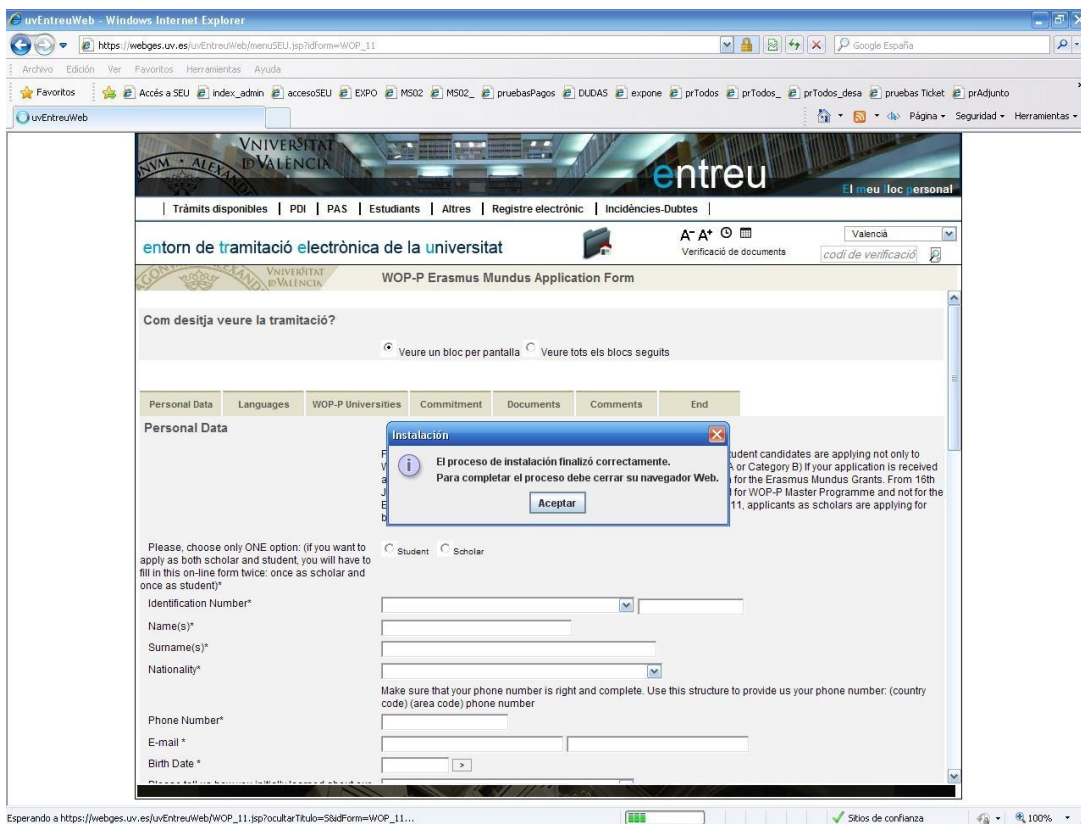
uvEntreuWeb - Windows Internet Explorer

https://webges.uv.es/uvEntreuWeb/menuSEU.jsp?idform=WOP_11

Google España

Archivo Edición Ver Favoritos Herramientas Ayuda

Favoritos | Accés a SEU | index_admin | accesoSEU | EXPO | MS02 | MS02_ | pruebasPagos | DUDAS | expone | prTodos | prTodos_ | prTodos_desa | pruebas Ticket | prAdjunto

uvEntreuWeb

Página • Seguridad • Herramientas •

VNIVERSITAT DVALÈNCIA

entreu

El meu lloc personal

| Tràmits disponibles | PDI | PAS | Estudiants | Altres | Registre electrònic | Incidències-Dubtes |

entorn de tramitació electrònica de la universitat

A⁻ A⁺

Verificació de documents

València

codi de verificació

VNIVERSITAT DVALÈNCIA

WOP-P Erasmus Mundus Application Form

Com desitja veure la tramitació?

Veure un bloc per pantalla Veure tots els blocs seguits

| Personal Data | Languages | WOP-P Universities | Commitment | Documents | Comments | End |
|---|---|---|---|---|---|---|

Personal Data

F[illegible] tudent candidates are applying not only to V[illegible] A or Category B) If your application is received a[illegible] for the Erasmus Mundus Grants. From 16th J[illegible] for WOP-P Master Programme and not for the E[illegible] 11, applicants as scholars are applying for b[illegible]

Instalación

El proceso de instalación finalizó correctamente.
Para completar el proceso debe cerrar su navegador Web.

Aceptar

Please, choose only ONE option: (if you want to apply as both scholar and student, you will have to fill in this on-line form twice: once as scholar and once as student)*

Student Scholar

Identification Number*

Name(s)*

Surname(s)*

Nationality*

Make sure that your phone number is right and complete. Use this structure to provide us your phone number: (country code) (area code) phone number

Phone Number*

E-mail *

Birth Date *

Esperando a https://webges.uv.es/uvEntreuWeb/WOP_11.jsp?ocultarTitulo=S&idForm=WOP_11...

Sitios de confianza

100%